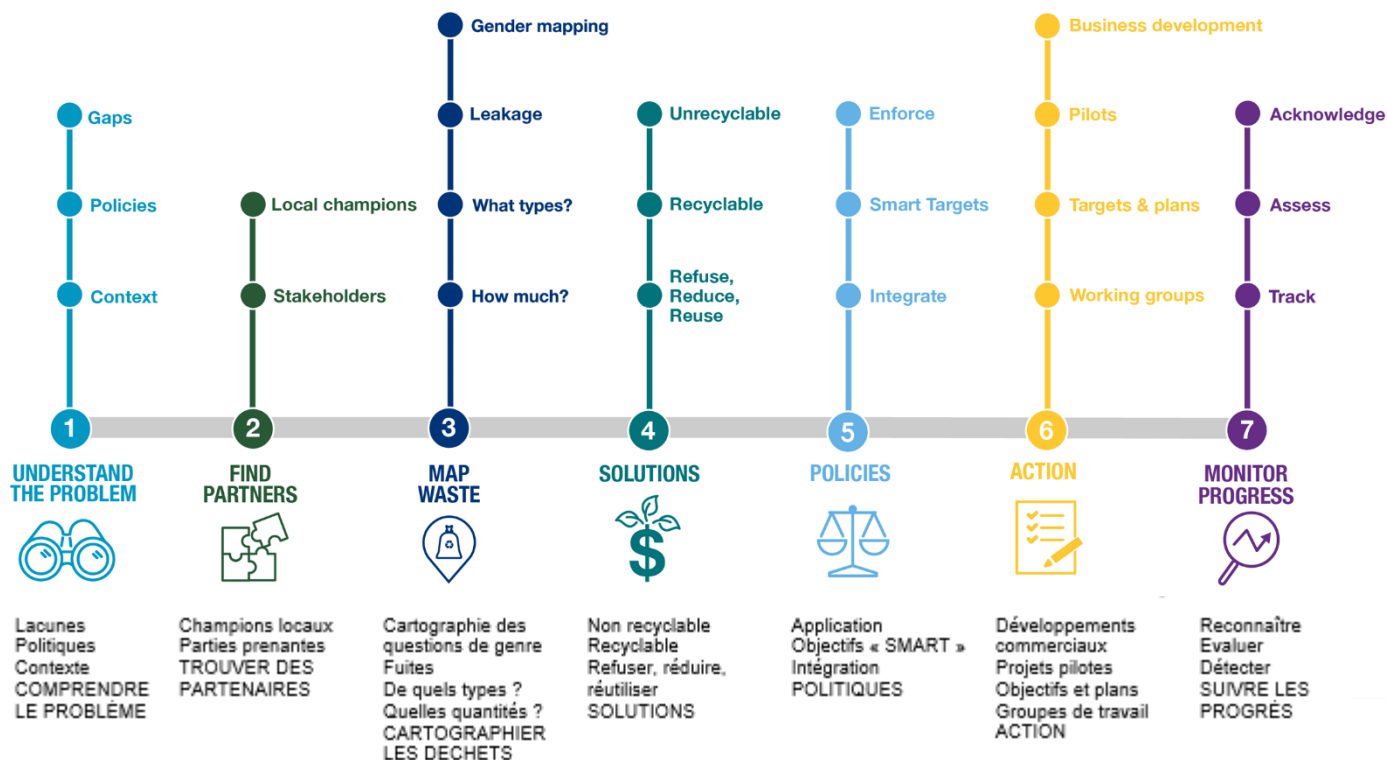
Gaps
Policies
Context
1
UNDERSTAND THE PROBLEM

Local champions
Stakeholders
2
FIND PARTNERS

Gender mapping
Leakage
What types?
How much?
3
MAP WASTE

Unrecyclable
Recyclable
Refuse, Reduce, Reuse
4
SOLUTIONS

Enforce
Smart Targets
Integrate
5
POLICIES

Business development
Pilots
Targets & plans
Working groups
6
ACTION

Acknowledge
Assess
Track
7
MONITOR PROGRESS

Lacunes
Politiques
Contexte
COMPRENDRE LE PROBLÉME

Champions locaux
Parties prenantes
TROUVER DES PARTENAIRES

Cartographie des questions de genre
Fuites
De quels types ?
Quelles quantités ?
CARTOGRAPHIER LES DECHETS

Non recyclable
Recyclable
Refuser, réduire, réutiliser
SOLUTIONS

Application
Objectifs « SMART »
Intégration
POLITIQUES

Développements commerciaux
Projets pilotes
Objectifs et plans
Groupes de travail
ACTION

Reconnaître
Evaluer
Détecter
SUIVRE LES PROGRÉS